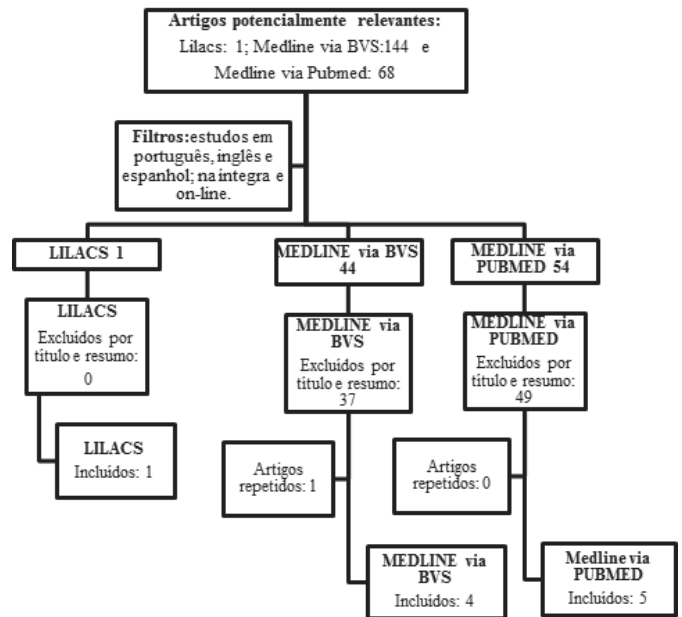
**Artigos potencialmente relevantes:**
Lilacs: 1; Medline via BVS:144 e
Medline via Pubmed: 68

**Filtros:**estudos em português, inglês e espanhol; na íntegra e on-line.

**LILACS 1**

**MEDLINE via BVS 44**

**MEDLINE via PUBMED 54**

**LILACS**
Excluídos por título e resumo:
0

**LILACS**
Incluídos: 1

**MEDLINE via BVS**
Excluídos por título e resumo:
37

Artigos repetidos: 1

**MEDLINE via BVS**
Incluídos: 4

**MEDLINE via PUBMED**
Excluídos por título e resumo:
49

Artigos repetidos: 0

**Medline via PUBMED**
Incluídos: 5